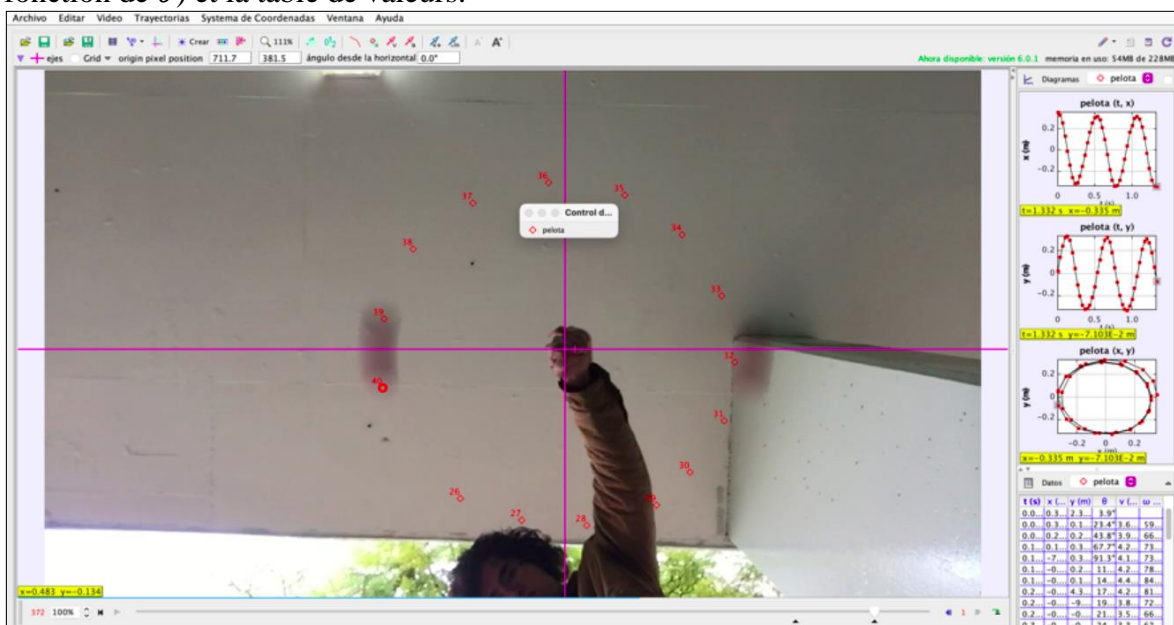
fonction de θ ) et la table de valeurs.

Archivo Editar Video Trayectorias Systema de Coordenadas Ventana Ayuda

Crear 111%

ejes Grid origin pixel position 711.7 381.5 ángulo desde la horizontal 0.0°

Ahora disponible: versión 6.0.1 memoria en uso: 54MB de 228MB

Diagramas pelota

pelota (t, x)

0.2
0
-0.2
x (m)
0 0.5 1.0
t (s)
t=1.332 s x=-0.335 m

pelota (t, y)

0.2
0
-0.2
y (m)
0 0.5 1.0
t (s)
t=1.332 s y=-7.103E-2 m

pelota (x, y)

0.2
0
-0.2
y (m)
-0.2 0 0.2
x (m)
x=-0.335 m y=-7.103E-2 m

36 35 37 34 38 33 19 32 40 31 30 26 29 27 28

Control d...
pelota

x=0.483 y=-0.134

372 100%

Datos pelota

| t (s) | x (... | y (m) | θ | v (... | ω ... |
|---|---|---|---|---|---|
| 0.0... | 0.3... | 2.3... | 3.9° | | |
| 0.0... | 0.3... | 0.1... | 23.4° | 3.6... | 59... |
| 0.0... | 0.2... | 0.2... | 43.8° | 3.9... | 66... |
| 0.1... | 0.1... | 0.3... | 67.7° | 4.2... | 73... |
| 0.1... | -7... | 0.3... | 91.3° | 4.1... | 73... |
| 0.1... | -0... | 0.2... | 11... | 4.2... | 78... |
| 0.1... | -0... | 0.1... | 14... | 4.4... | 84... |
| 0.2... | -0... | 4.3... | 17... | 4.2... | 81... |
| 0.2... | -0... | -9... | 19... | 3.8... | 72... |
| 0.2... | -0... | -0... | 21... | 3.5... | 66... |